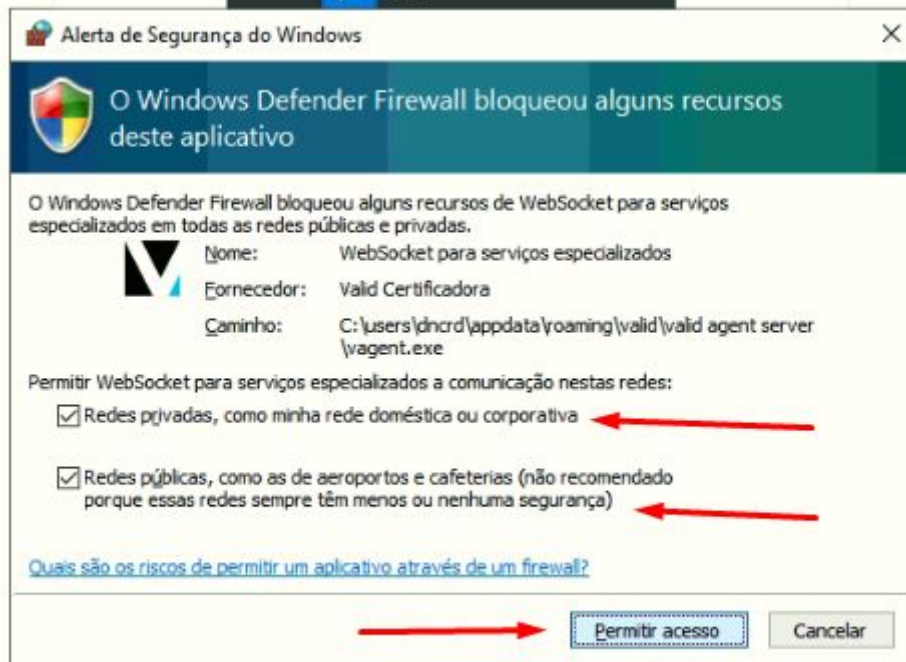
Alerta de Segurança do Windows

×

O Windows Defender Firewall bloqueou alguns recursos deste aplicativo

O Windows Defender Firewall bloqueou alguns recursos de WebSocket para serviços especializados em todas as redes públicas e privadas.

Nome: WebSocket para serviços especializados

Fornecedor: Valid Certificadora

Caminho: C:\users\dncrd\appdata\roaming\valid\valid agent server \vagent.exe

Permitir WebSocket para serviços especializados a comunicação nestas redes:

Redes privadas, como minha rede doméstica ou corporativa

Redes públicas, como as de aeroportos e cafeterias (não recomendado porque essas redes sempre têm menos ou nenhuma segurança)

Quais são os riscos de permitir um aplicativo através de um firewall?

Permitir acesso

Cancelar